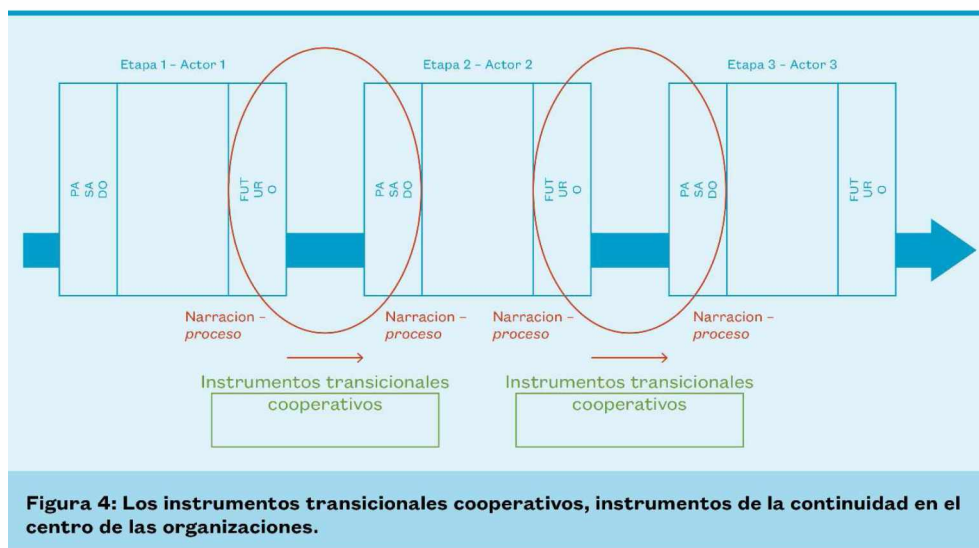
Etapa 1 - Actor 1

PA
SA
DO

FUT
UR
O

Etapa 2 - Actor 2

PA
SA
DO

FUT
UR
O

Etapa 3 - Actor 3

PA
SA
DO

FUT
UR
O

Narracion - proceso

Narracion - proceso

Narracion - proceso

Narracion - proceso

Instrumentos transicionales cooperativos

Instrumentos transicionales cooperativos

Figura 4: Los instrumentos transicionales cooperativos, instrumentos de la continuidad en el centro de las organizaciones.